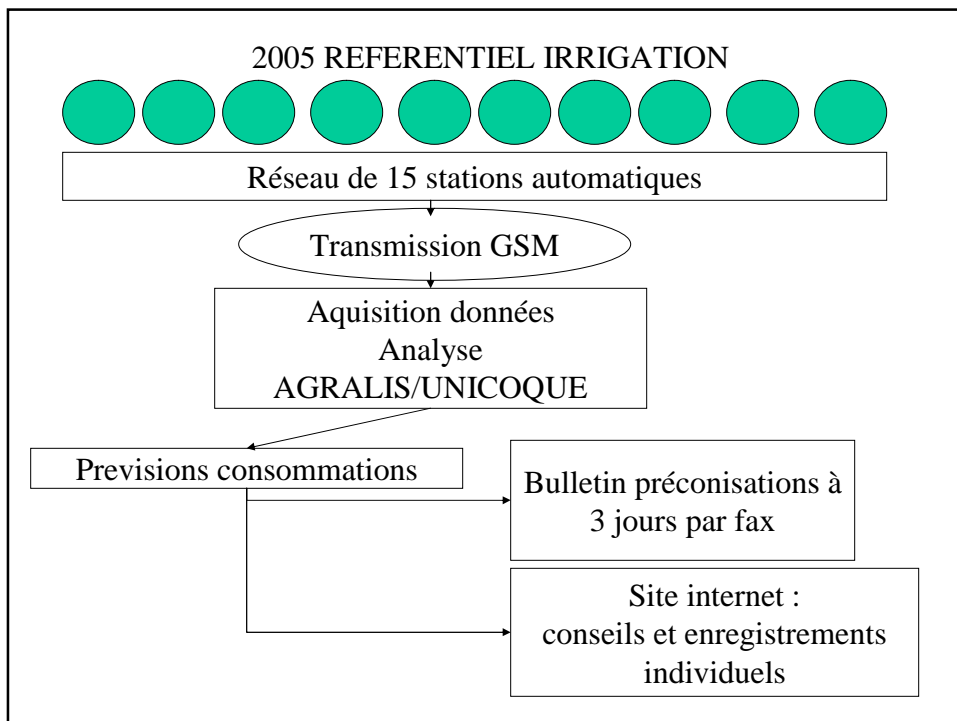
2005 REFERENTIEL IRRIGATION

Réseau de 15 stations automatiques

Transmission GSM

Aquisition données
Analyse
AGRALIS/UNICOQUE

Previsions consommations

Bulletin préconisations à 3 jours par fax

Site internet :
conseils et enregistrements individuels